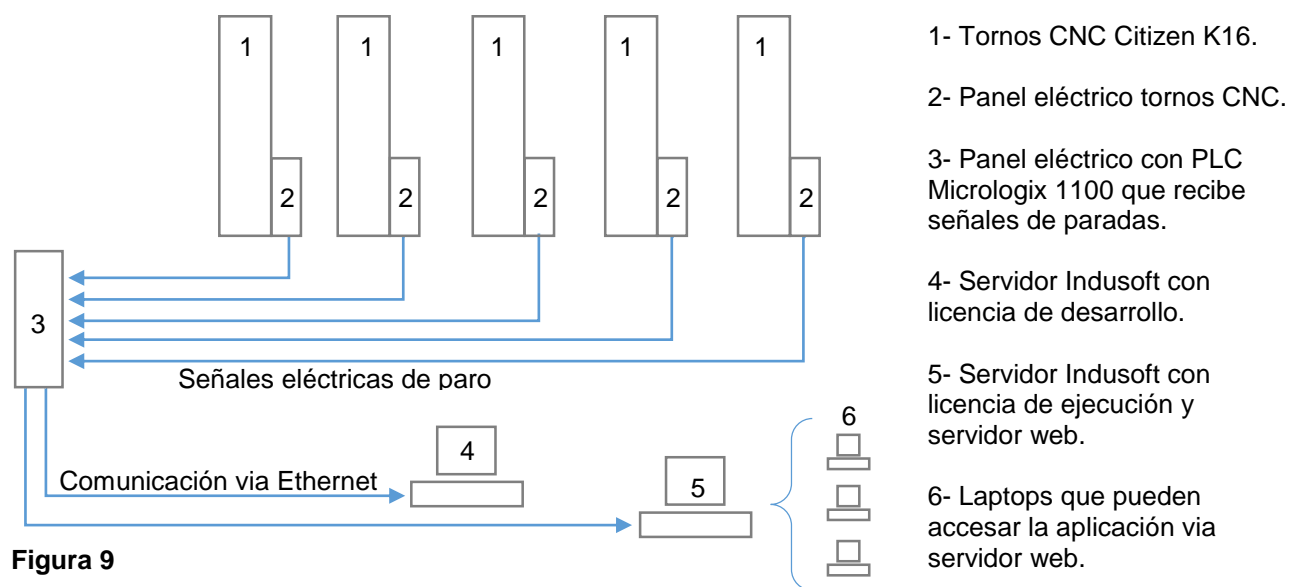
1 1 1 1 1

2 2 2 2 2

3

Señales eléctricas de paro

Comunicación via Ethernet

4

5

6

Figura 9

1- Tornos CNC Citizen K16.

2- Panel eléctrico tornos CNC.

3- Panel eléctrico con PLC Micrologix 1100 que recibe señales de paradas.

4- Servidor Indusoft con licencia de desarrollo.

5- Servidor Indusoft con licencia de ejecución y servidor web.

6- Laptops que pueden accesar la aplicación via servidor web.